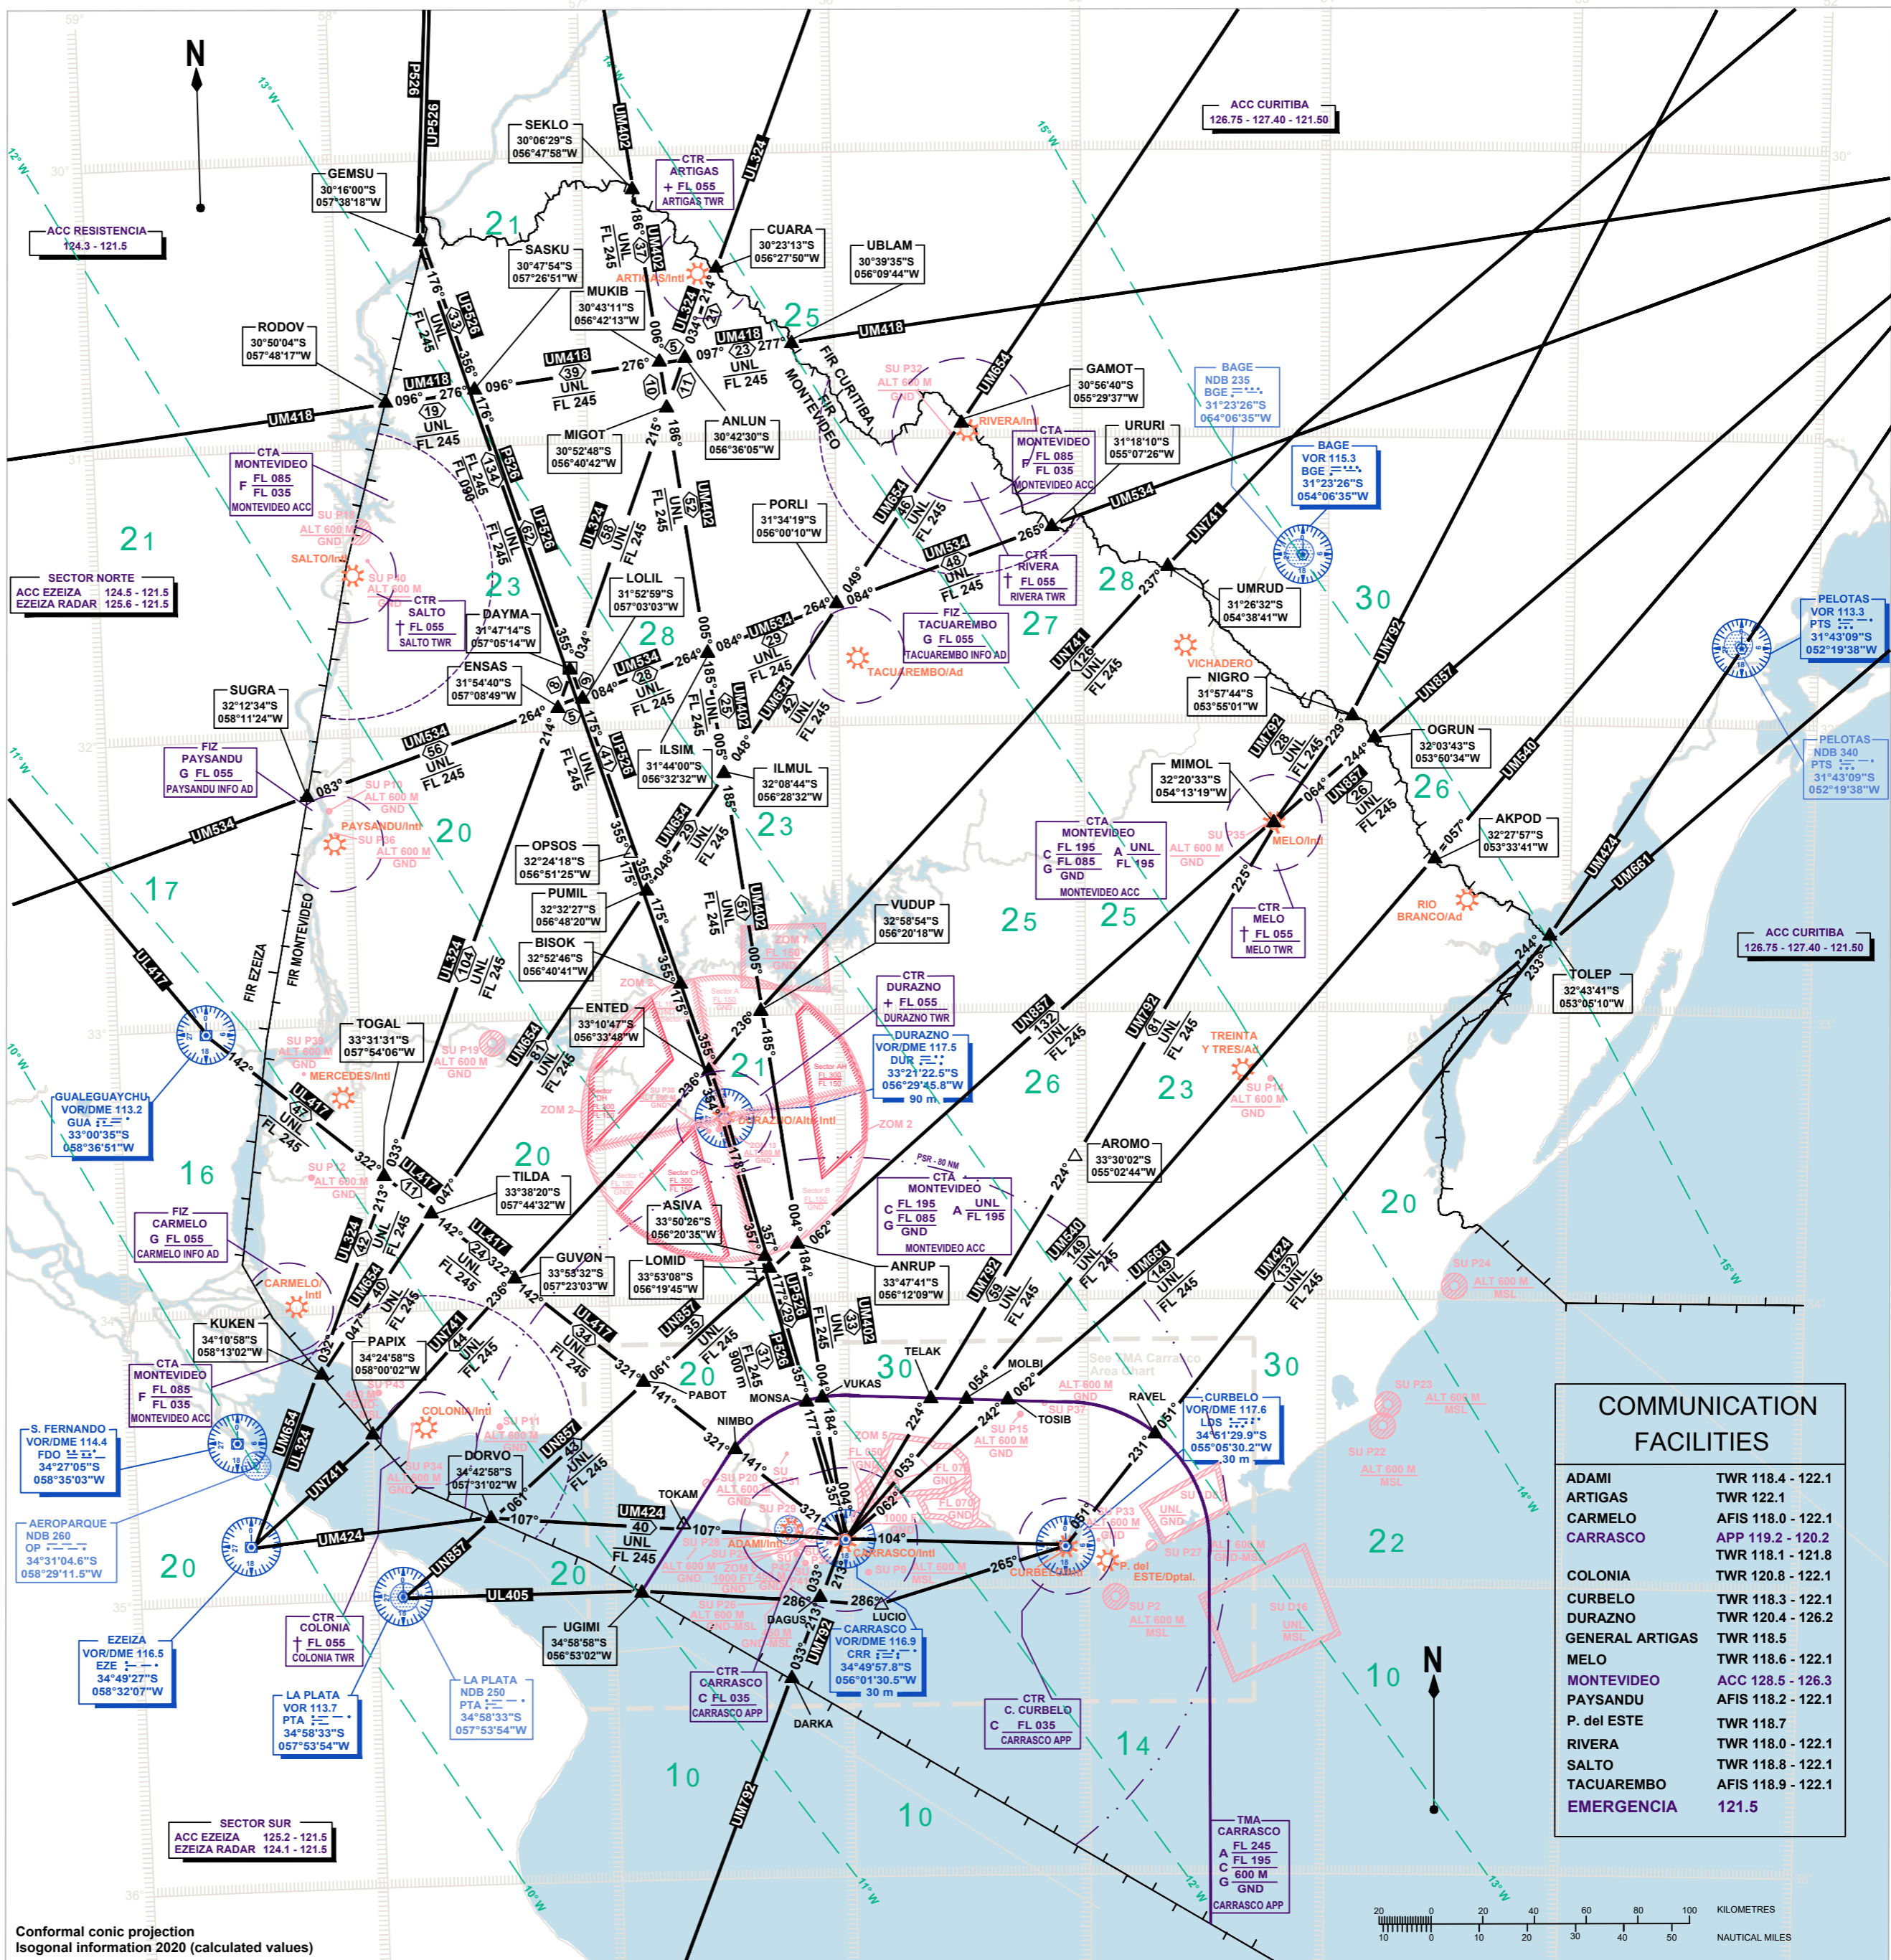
N

ACC RESISTENCIA
124.3 - 121.5

ACC CURITIBA
126.75 - 127.40 - 121.50

SEKLO
30°06'29"S
056°47'58"W

GEMSU
30°16'00"S
057°38'18"W

CTR
ARTIGAS
FL 055
ARTIGAS TWR

CUARA
30°23'13"S
056°27'50"W

UBLAM
30°39'35"S
056°09'44"W

SASKU
30°47'54"S
057°26'51"W

MUKIB
30°43'11"S
056°42'13"W

RODOV
30°50'04"S
057°48'17"W

ANLUN
30°42'30"S
056°36'05"W

MIGOT
30°52'48"S
056°40'42"W

GAMOT
30°56'40"S
055°29'37"W

BAGE
NDB 235
BGE
31°23'26"S
054°06'35"W

URURI
31°18'10"S
055°07'26"W

BAGE
VOR 115.3
BGE
31°23'26"S
054°06'35"W

CTA
MONTEVIDEO
F FL 085
FL 035
MONTEVIDEO ACC

PORLI
31°34'19"S
056°00'10"W

SECTOR NORTE
ACC EZEIZA 124.5 - 121.5
EZEIZA RADAR 125.6 - 121.5

CTR
SALTO
FL 055
SALTO TWR

LOLIL
31°52'59"S
057°03'03"W

DAYMA
31°47'14"S
057°05'14"W

CTR
RIVERA
FL 055
RIVERA TWR

FIZ
TACUAREMBO
G FL 055
TACUAREMBO INFO AD

UMRUD
31°26'32"S
054°38'41"W

PELOTAS
VOR 113.3
PTS
31°43'09"S
052°19'38"W

ENSAS
31°54'40"S
057°08'49"W

SUGRA
32°12'34"S
058°11'24"W

NIGRO
31°57'44"S
053°55'01"W

OGRUN
32°03'43"S
053°50'34"W

FIZ
PAYSANDU
G FL 055
PAYSANDU INFO AD

ILSIM
31°44'00"S
056°32'32"W

ILMUL
32°08'44"S
056°28'32"W

MIMOL
32°20'33"S
054°13'19"W

PELOTAS
NDB 340
PTS
31°43'09"S
052°19'38"W

AKPOD
32°27'57"S
053°33'41"W

CTA
MONTEVIDEO
C FL 195
FL 085
G GND
A UNL
FL 195
MONTEVIDEO ACC

OPSOS
32°24'18"S
056°51'25"W

PUMIL
32°32'27"S
056°48'20"W

BISOK
32°52'46"S
056°40'41"W

VUDUP
32°58'54"S
056°20'18"W

CTR
MELO
FL 055
MELO TWR

ACC CURITIBA
126.75 - 127.40 - 121.50

TOLEP
32°43'41"S
053°05'10"W

CTR
DURAZNO
FL 055
DURAZNO TWR

DURAZNO
VOR/DME 117.5
DUR
33°21'22.5"S
056°29'45.8"W
90 m

TOGAL
33°31'31"S
057°54'06"W

ENTED
33°10'47"S
056°33'48"W

GUALEGUAYCHU
VOR/DME 113.2
GUA
33°00'35"S
058°36'51"W

MERCEDES/Intl

TILDA
33°38'20"S
057°44'32"W

AROMO
33°30'02"S
055°02'44"W

CTA
MONTEVIDEO
C FL 195
FL 085
G GND
A UNL
FL 195
MONTEVIDEO ACC

ASIVA
33°50'26"S
056°20'35"W

FIZ
CARMELO
G FL 055
CARMELO INFO AD

GUVON
33°58'32"S
057°23'03"W

LOMID
33°53'08"S
056°19'45"W

ANRUP
33°47'41"S
056°12'09"W

KUKEN
34°10'58"S
058°13'02"W

PAPIX
34°24'58"S
058°00'02"W

CTA
MONTEVIDEO
F FL 085
FL 035
MONTEVIDEO ACC

S. FERNANDO
VOR/DME 114.4
FDO
34°27'05"S
058°35'03"W

DORVO
34°42'58"S
057°31'02"W

CURBELO
VOR/DME 117.6
LDS
34°51'29.9"S
055°05'30.2"W
30 m

AEROPARQUE
NDB 260
OP
34°31'04.6"S
058°29'11.5"W

UGIMI
34°58'58"S
056°53'02"W

CARRASCO
VOR/DME 116.9
CRR
34°49'57.8"S
056°01'30.5"W
30 m

EZEIZA
VOR/DME 116.5
EZE
34°49'27"S
058°32'07"W

CTR
COLONIA
FL 055
COLONIA TWR

LA PLATA
NDB 250
PTA
34°58'33"S
057°53'54"W

LA PLATA
VOR 113.7
PTA
34°58'33"S
057°53'54"W

CTR
CARRASCO
C FL 035
CARRASCO APP

CTR
C. CURBELO
C FL 035
CARRASCO APP

SECTOR SUR
ACC EZEIZA 125.2 - 121.5
EZEIZA RADAR 124.1 - 121.5

TMA
CARRASCO
A FL 245
FL 195
C 600 M
G GND
CARRASCO APP

COMMUNICATION FACILITIES

| | |
|---|---|
| ADAMI | TWR 118.4 - 122.1 |
| ARTIGAS | TWR 122.1 |
| CARMELO | AFIS 118.0 - 122.1 |
| CARRASCO | APP 119.2 - 120.2 |
| | TWR 118.1 - 121.8 |
| COLONIA | TWR 120.8 - 122.1 |
| CURBELO | TWR 118.3 - 122.1 |
| DURAZNO | TWR 120.4 - 126.2 |
| GENERAL ARTIGAS | TWR 118.5 |
| MELO | TWR 118.6 - 122.1 |
| MONTEVIDEO | ACC 128.5 - 126.3 |
| PAYSANDU | AFIS 118.2 - 122.1 |
| P. del ESTE | TWR 118.7 |
| RIVERA | TWR 118.0 - 122.1 |
| SALTO | TWR 118.8 - 122.1 |
| TACUAREMBO | AFIS 118.9 - 122.1 |
| EMERGENCIA | 121.5 |

TELAK MOLBI VUKAS MONSA PABOT NIMBO TOKAM RAVEL TOSIB LUCIO DAGUS DARKA

ARTIGAS/Intl RIVERA/Intl SALTO/Intl TACUAREMBO/Ad VICHADERO PAYSANDU/Intl MELO/Intl RIO BRANCO/Ad TREINTA Y TRES/Ad DURAZNO/Alte/Intl CARMELO/Intl COLONIA/Intl ADAMI/Intl CARRASCO/Intl CURBELO/Intl P. del ESTE/Dptal.

FIR CURITIBA FIR MONTEVIDEO FIR EZEIZA

See TMA Carrasco Area Chart

KILOMETRES NAUTICAL MILES

Conformal conic projection
Isogonal information 2020 (calculated values)